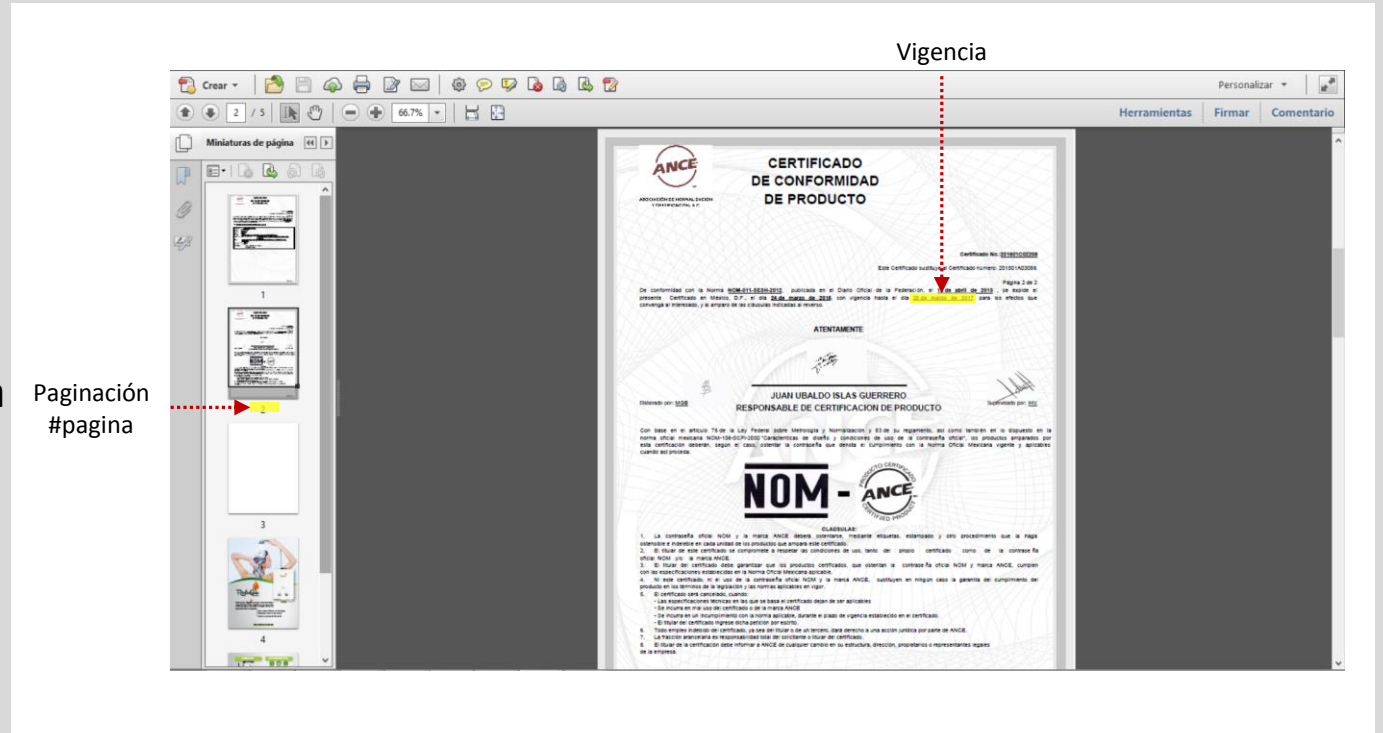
Vigencia

Crear

Personalizar

2 / 5

66.7%

Herramientas Firmar Comentario

Miniaturas de página

1

2

3

4

Paginación
#pagina

ANCE

ASOCIACIÓN DE NORMALIZACIÓN Y CERTIFICACIÓN, A.C.

CERTIFICADO
DE CONFORMIDAD
DE PRODUCTO

Certificado No: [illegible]

Este Certificado sustituye al Certificado número: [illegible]

Página 2 de 2

De conformidad con la Norma NOM-011-SESH-2012, publicada en el Diario Oficial de la Federación, el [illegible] de abril de 2013, se expide el presente Certificado en México, D.F., el día 24 de marzo de 2016, con vigencia hasta el día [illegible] de marzo de 2017 para los efectos que convenga al interesado, y al amparo de las cláusulas indicadas al reverso.

ATENTAMENTE

Elaborado por: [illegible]

JUAN UBALDO ISLAS GUERRERO
RESPONSABLE DE CERTIFICACION DE PRODUCTO

Supervisado por: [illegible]

Con base en el artículo 76 de la Ley Federal sobre Metrología y Normalización y 83 de su reglamento, así como también en lo dispuesto en la norma oficial mexicana NOM-106-SCFI-2000 "Características de diseño y condiciones de uso de la contraseña oficial", los productos amparados por esta certificación deberán, según el caso, ostentar la contraseña que denota el cumplimiento con la Norma Oficial Mexicana vigente y aplicables cuando así proceda.

NOM - ANCE

PRODUCTO CERTIFICADO CERTIFIED PRODUCT

CLAUSULAS:
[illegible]